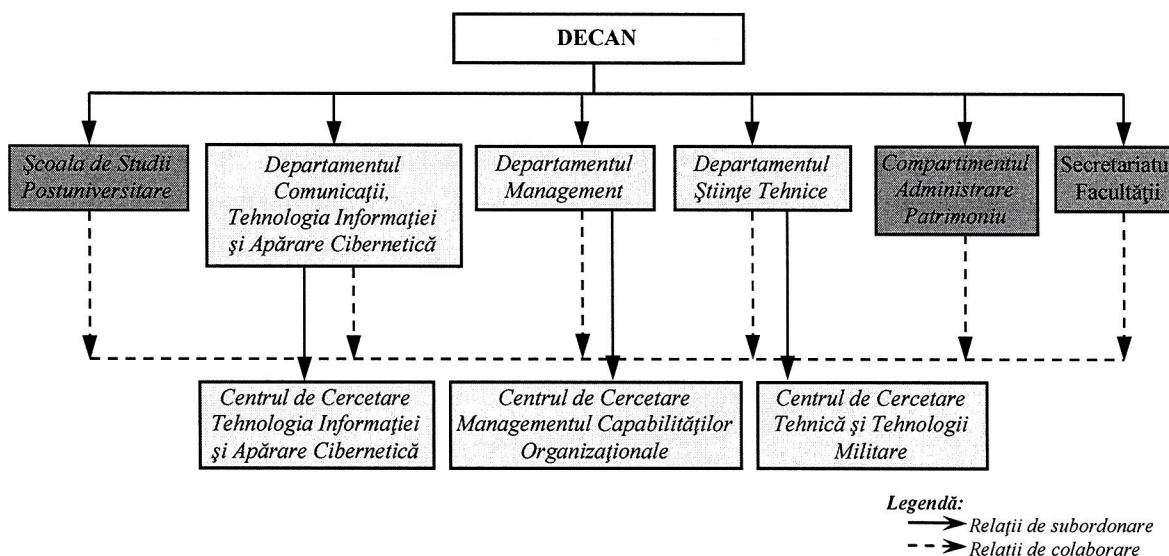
DECAN

Şcoala de Studii Postuniversitare

Departamentul Comunicaţii, Tehnologia Informaţiei şi Apărare Cibernetică

Departamentul Management

Departamentul Ştiinţe Tehnice

Compartimentul Administrare Patrimoniu

Secretariatu Facultăţii

Centrul de Cercetare Tehnologia Informaţiei şi Apărare Cibernetică

Centrul de Cercetare Managementul Capabilităţilor Organizaţionale

Centrul de Cercetare Tehnică şi Tehnologii Militare

Legendă:
Relaţii de subordonare
Relaţii de colaborare